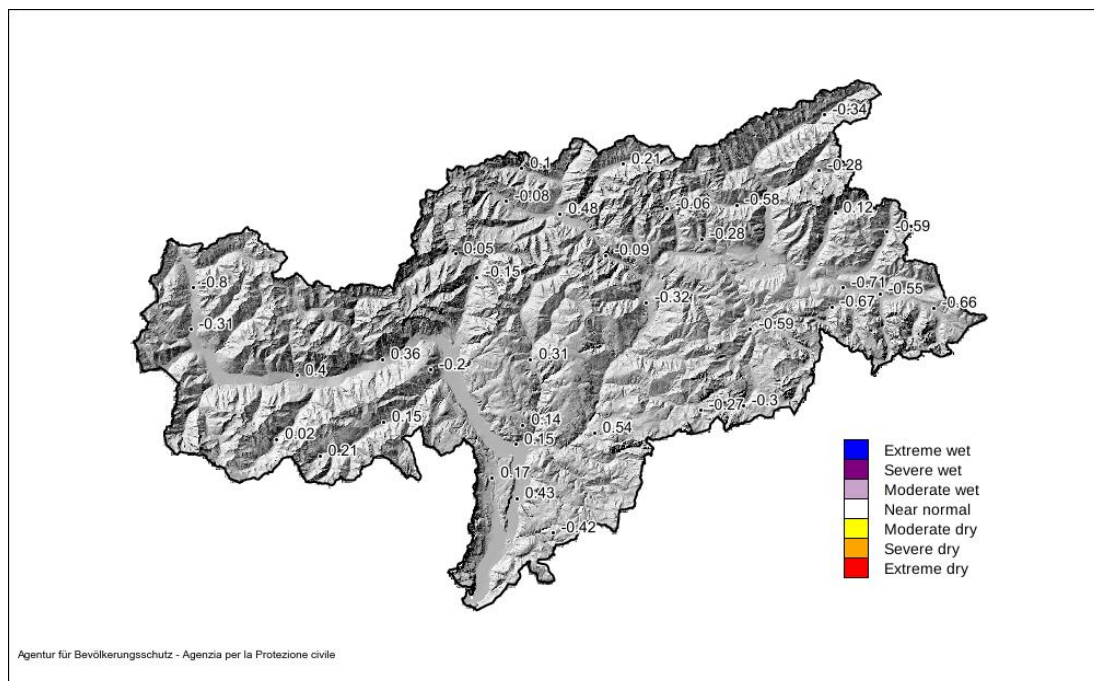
-0.34
0.1
0.21
-0.28
-0.08
0.48
-0.06
-0.58
0.12
-0.59
-0.28
0.05
-0.09
-0.15
-0.8
-0.71
-0.32
-0.67
-0.55
-0.66
-0.31
-0.59
0.36
-0.2
0.31
0.4
-0.27
-0.3
0.15
0.14
0.54
0.02
0.15
0.21
0.17
0.43
-0.42

Extreme wet
Severe wet
Moderate wet
Near normal
Moderate dry
Severe dry
Extreme dry

Agentur für Bevölkerungsschutz - Agenzia per la Protezione civile